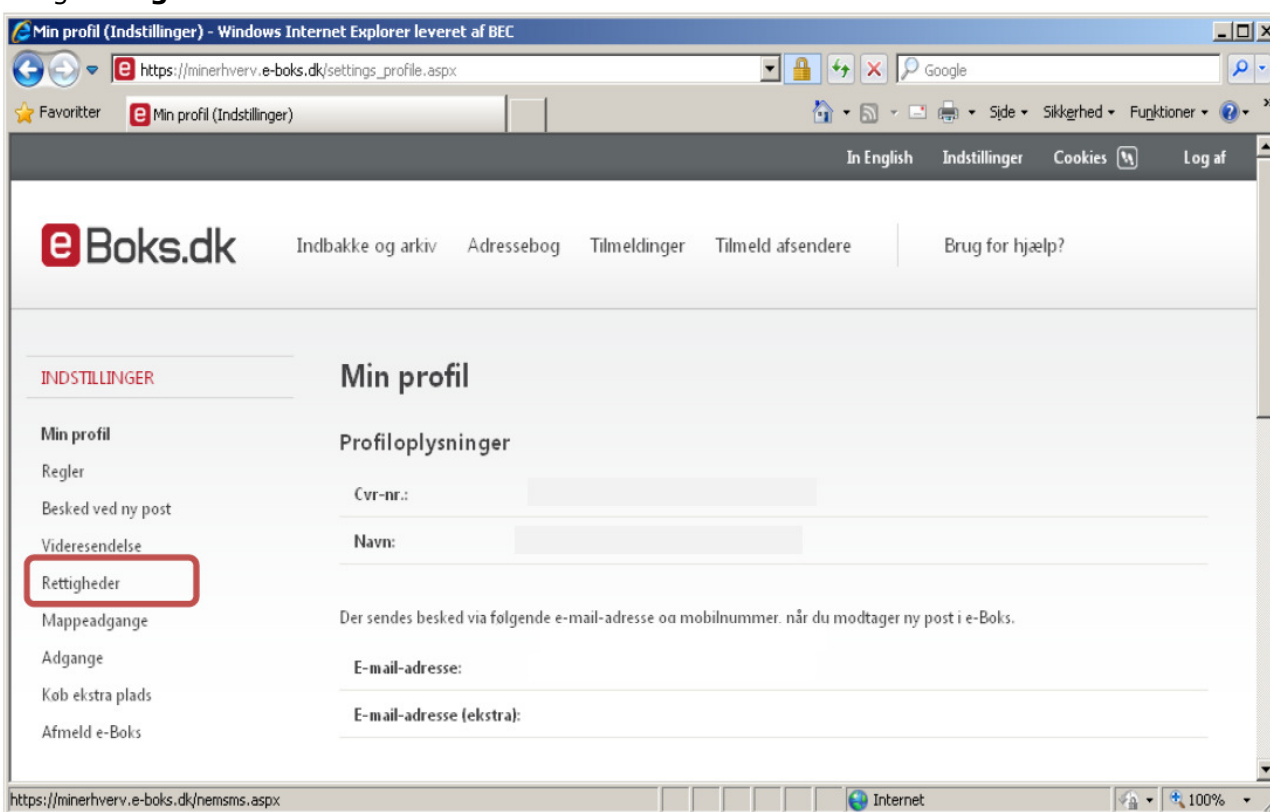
Min profil (Indstillinger) - Windows Internet Explorer leveret af BEC

https://minerhverv.e-boks.dk/settings_profile.aspx

Google

Favoritter

Min profil (Indstillinger)

Side ▾ Sikkerhed ▾ Funktioner ▾

In English Indstillinger Cookies Log af

e Boks.dk

Indbakke og arkiv Adressebog Tilmeldinger Tilmeld afsendere Brug for hjælp?

INDSTILLINGER

Min profil
Regler
Besked ved ny post
Videresendelse
Rettigheder
Mappeadgange
Adgange
Køb ekstra plads
Afmeld e-Boks

Min profil

Profiloplysninger

Cvr-nr.:

Navn:

Der sendes besked via følgende e-mail-adresse og mobilnummer, når du modtager ny post i e-Boks.

E-mail-adresse:

E-mail-adresse (ekstra):

https://minerhverv.e-boks.dk/nemsms.aspx

Internet

100%